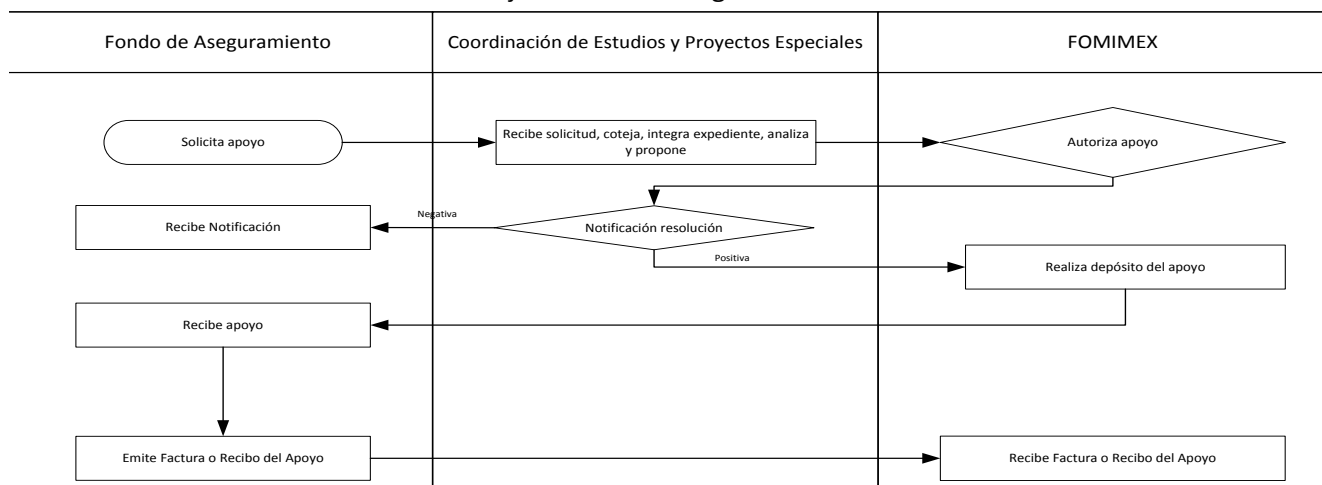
Fondo de Aseguramiento

Coordinación de Estudios y Proyectos Especiales

FOMIMEX

Solicita apoyo

Recibe solicitud, coteja, integra expediente, analiza y propone

Autoriza apoyo

Negativa

Recibe Notificación

Notificación resolución

Positiva

Realiza depósito del apoyo

Recibe apoyo

Emite Factura o Recibo del Apoyo

Recibe Factura o Recibo del Apoyo